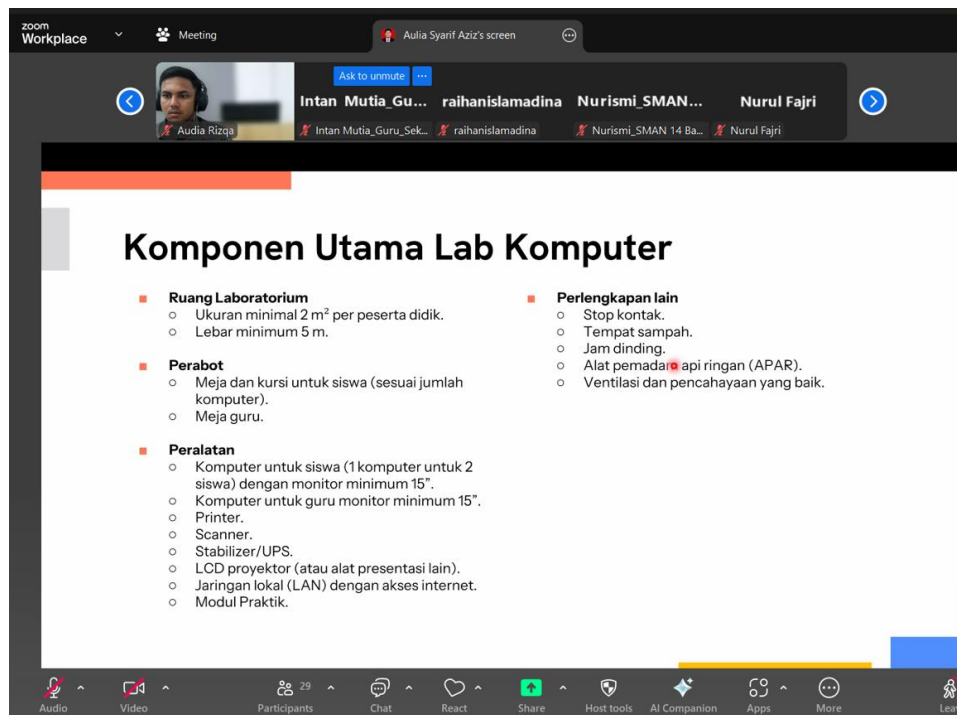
zoom Workplace

Meeting

Aulia Syarif Aziz's screen

Ask to unmute ···

Intan Mutia_Gu... raihanislamadina Nurismi_SMAN... Nurul Fajri

Audia Rizqa Intan Mutia_Guru_Sek... raihanislamadina Nurismi_SMAN 14 Ba... Nurul Fajri

Komponen Utama Lab Komputer

Ruang Laboratorium
- Ukuran minimal 2 m² per peserta didik.
- Lebar minimum 5 m.

Perabot
- Meja dan kursi untuk siswa (sesuai jumlah komputer).
- Meja guru.

Peralatan
- Komputer untuk siswa (1 komputer untuk 2 siswa) dengan monitor minimum 15".
- Komputer untuk guru monitor minimum 15".
- Printer.
- Scanner.
- Stabilizer/UPS.
- LCD proyektor (atau alat presentasi lain).
- Jaringan lokal (LAN) dengan akses internet.
- Modul Praktik.

Perlengkapan lain
- Stop kontak.
- Tempat sampah.
- Jam dinding.
- Alat pemadam api ringan (APAR).
- Ventilasi dan pencahayaan yang baik.

Audio Video Participants 29 Chat React Share Host tools AI Companion Apps More Leav